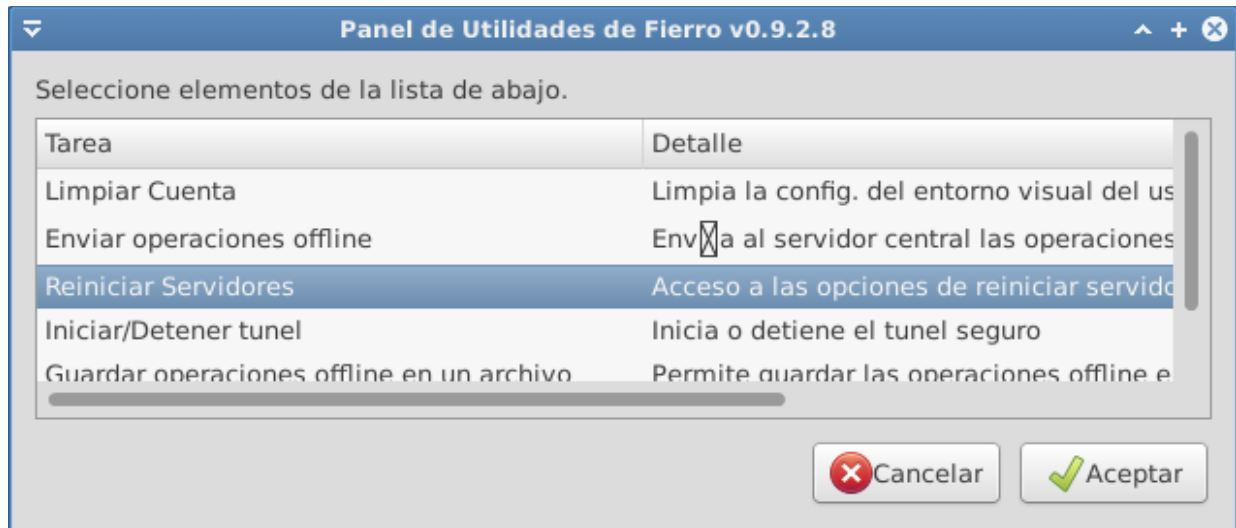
Panel de Utilidades de Fierro v0.9.2.8

Seleccione elementos de la lista de abajo.

| Tarea | Detalle |
|---|---|
| Limpiar Cuenta | Limpia la config. del entorno visual del us |
| Enviar operaciones offline | Env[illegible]a al servidor central las operaciones |
| Reiniciar Servidores | Acceso a las opciones de reiniciar servido |
| Iniciar/Detener tunel | Inicia o detiene el tunel seguro |
| Guardar operaciones offline en un archivo | Permite guardar las operaciones offline e |

Cancelar
Aceptar